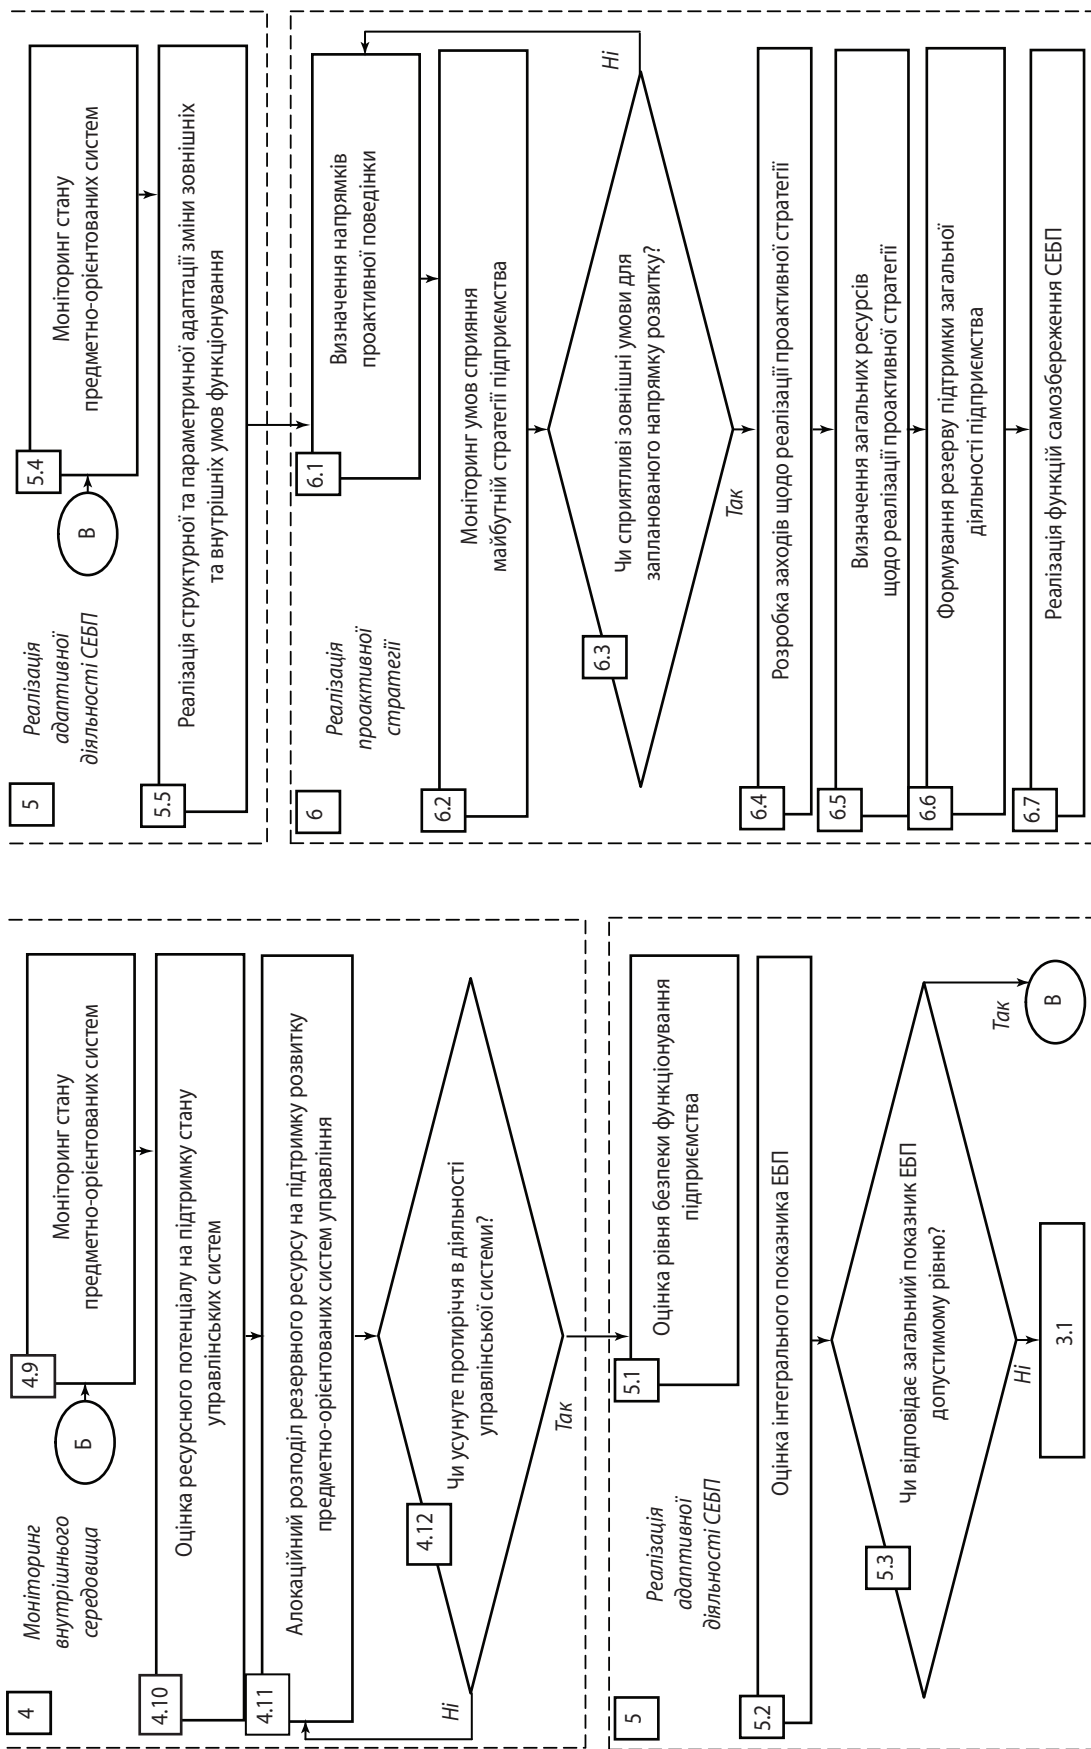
4

Моніторинг внутрішнього середовища

Б

4.9

Моніторинг стану предметно-орієнтованих систем

4.10

Оцінка ресурсного потенціалу на підтримку стану управлінських систем

4.11

Алокаційний розподіл резервного ресурсу на підтримку розвитку предметно-орієнтованих систем управління

4.12

Чи усунуте протиріччя в діяльності управлінської системи?

Ні

Так

5

Реалізація адаптивної діяльності СЕБП

5.1

Оцінка рівня безпеки функціонування підприємства

5.2

Оцінка інтегрального показника ЕБП

5.3

Чи відповідає загальний показник ЕБП допустимому рівню?

Так

В

Ні

3.1

5

Реалізація адаптивної діяльності СЕБП

В

5.4

Моніторинг стану предметно-орієнтованих систем

5.5

Реалізація структурної та параметричної адаптації зміни зовнішніх та внутрішніх умов функціонування

6

Реалізація проактивної стратегії

6.1

Визначення напрямків проактивної поведінки

6.2

Моніторинг умов сприяння майбутній стратегії підприємства

6.3

Чи сприятливі зовнішні умови для запланованого напрямку розвитку?

Ні

Так

6.4

Розробка заходів щодо реалізації проактивної стратегії

6.5

Визначення загальних ресурсів щодо реалізації проактивної стратегії

6.6

Формування резерву підтримки загальної діяльності підприємства

6.7

Реалізація функцій самозбереження СЕБП